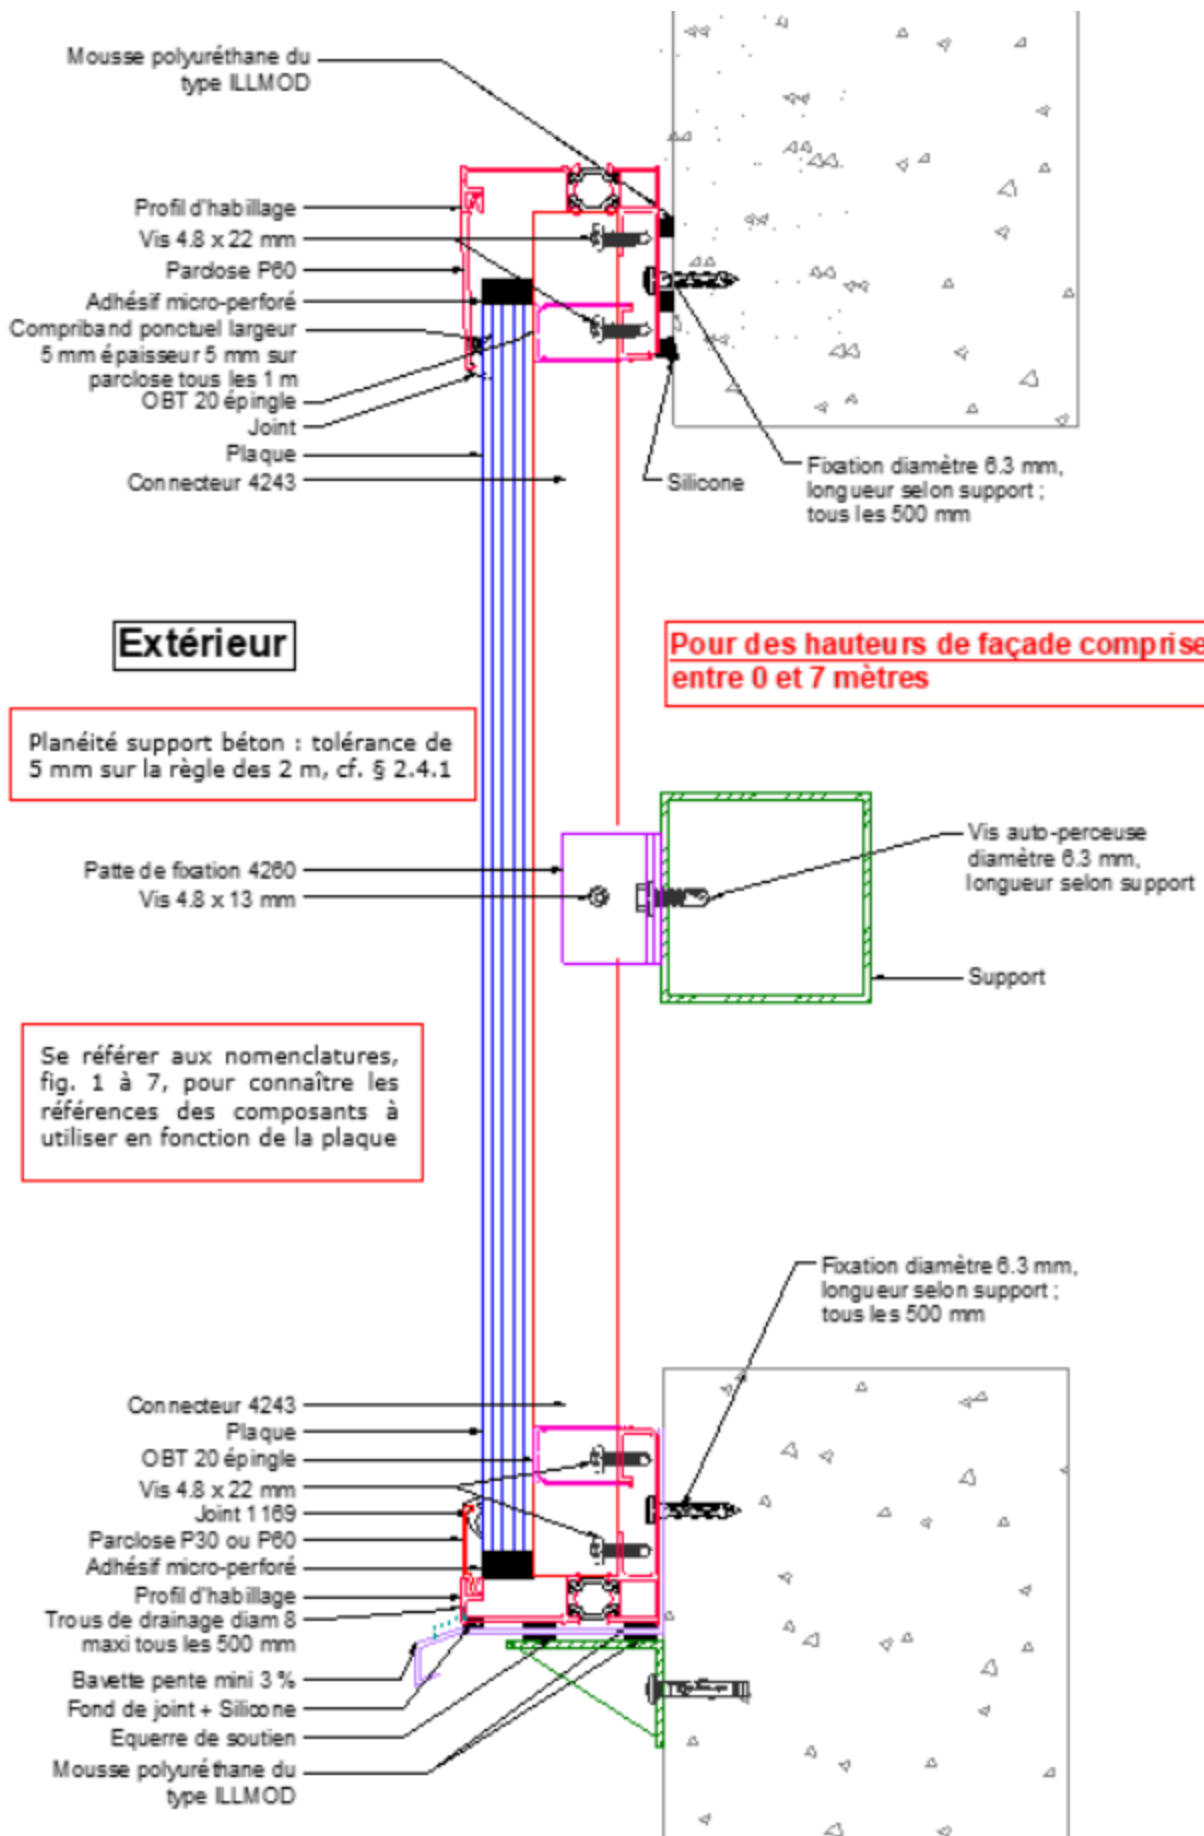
Mousse polyuréthane du type ILLMOD

Profil d'habillage
Vis 4.8 x 22 mm
Parclose P60
Adhésif micro-perforé
Compriband ponctuel largeur 5 mm épaisseur 5 mm sur parclose tous les 1 m
OBT 20 épingle
Joint
Plaque
Connecteur 4243

Silicone

Fixation diamètre 6.3 mm, longueur selon support ; tous les 500 mm

Extérieur

Pour des hauteurs de façade comprise
entre 0 et 7 mètres

Planéité support béton : tolérance de 5 mm sur la règle des 2 m, cf. § 2.4.1

Patte de fixation 4260
Vis 4.8 x 13 mm

Vis auto-perceuse diamètre 6.3 mm, longueur selon support

Support

Se référer aux nomenclatures, fig. 1 à 7, pour connaître les références des composants à utiliser en fonction de la plaque

Fixation diamètre 6.3 mm, longueur selon support ; tous les 500 mm

Connecteur 4243
Plaque
OBT 20 épingle
Vis 4.8 x 22 mm
Joint 1169
Parclose P30 ou P60
Adhésif micro-perforé
Profil d'habillage
Trous de drainage diam 8 maxi tous les 500 mm
Bavette pente mini 3 %
Fond de joint + Silicone
Equerre de soutien
Mousse polyuréthane du type ILLMOD